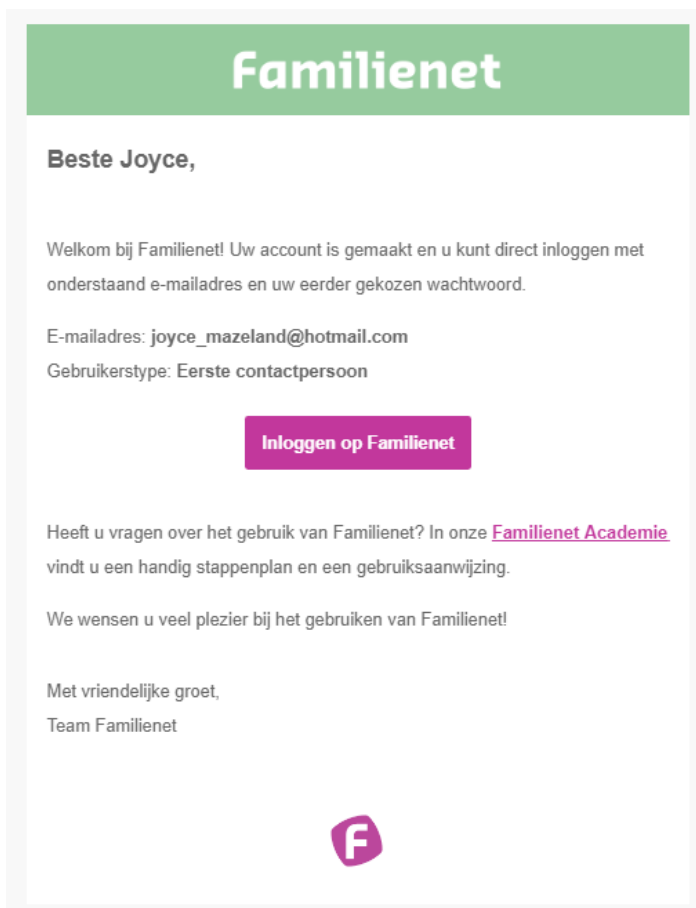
Familienet

Beste Joyce,

Welkom bij Familienet! Uw account is gemaakt en u kunt direct inloggen met onderstaand e-mailadres en uw eerder gekozen wachtwoord.

E-mailadres: joyce_mazeland@hotmail.com
Gebruikerstype: Eerste contactpersoon

Inloggen op Familienet

Heeft u vragen over het gebruik van Familienet? In onze Familienet Academie vindt u een handig stappenplan en een gebruiksaanwijzing.

We wensen u veel plezier bij het gebruiken van Familienet!

Met vriendelijke groet,
Team Familienet

F